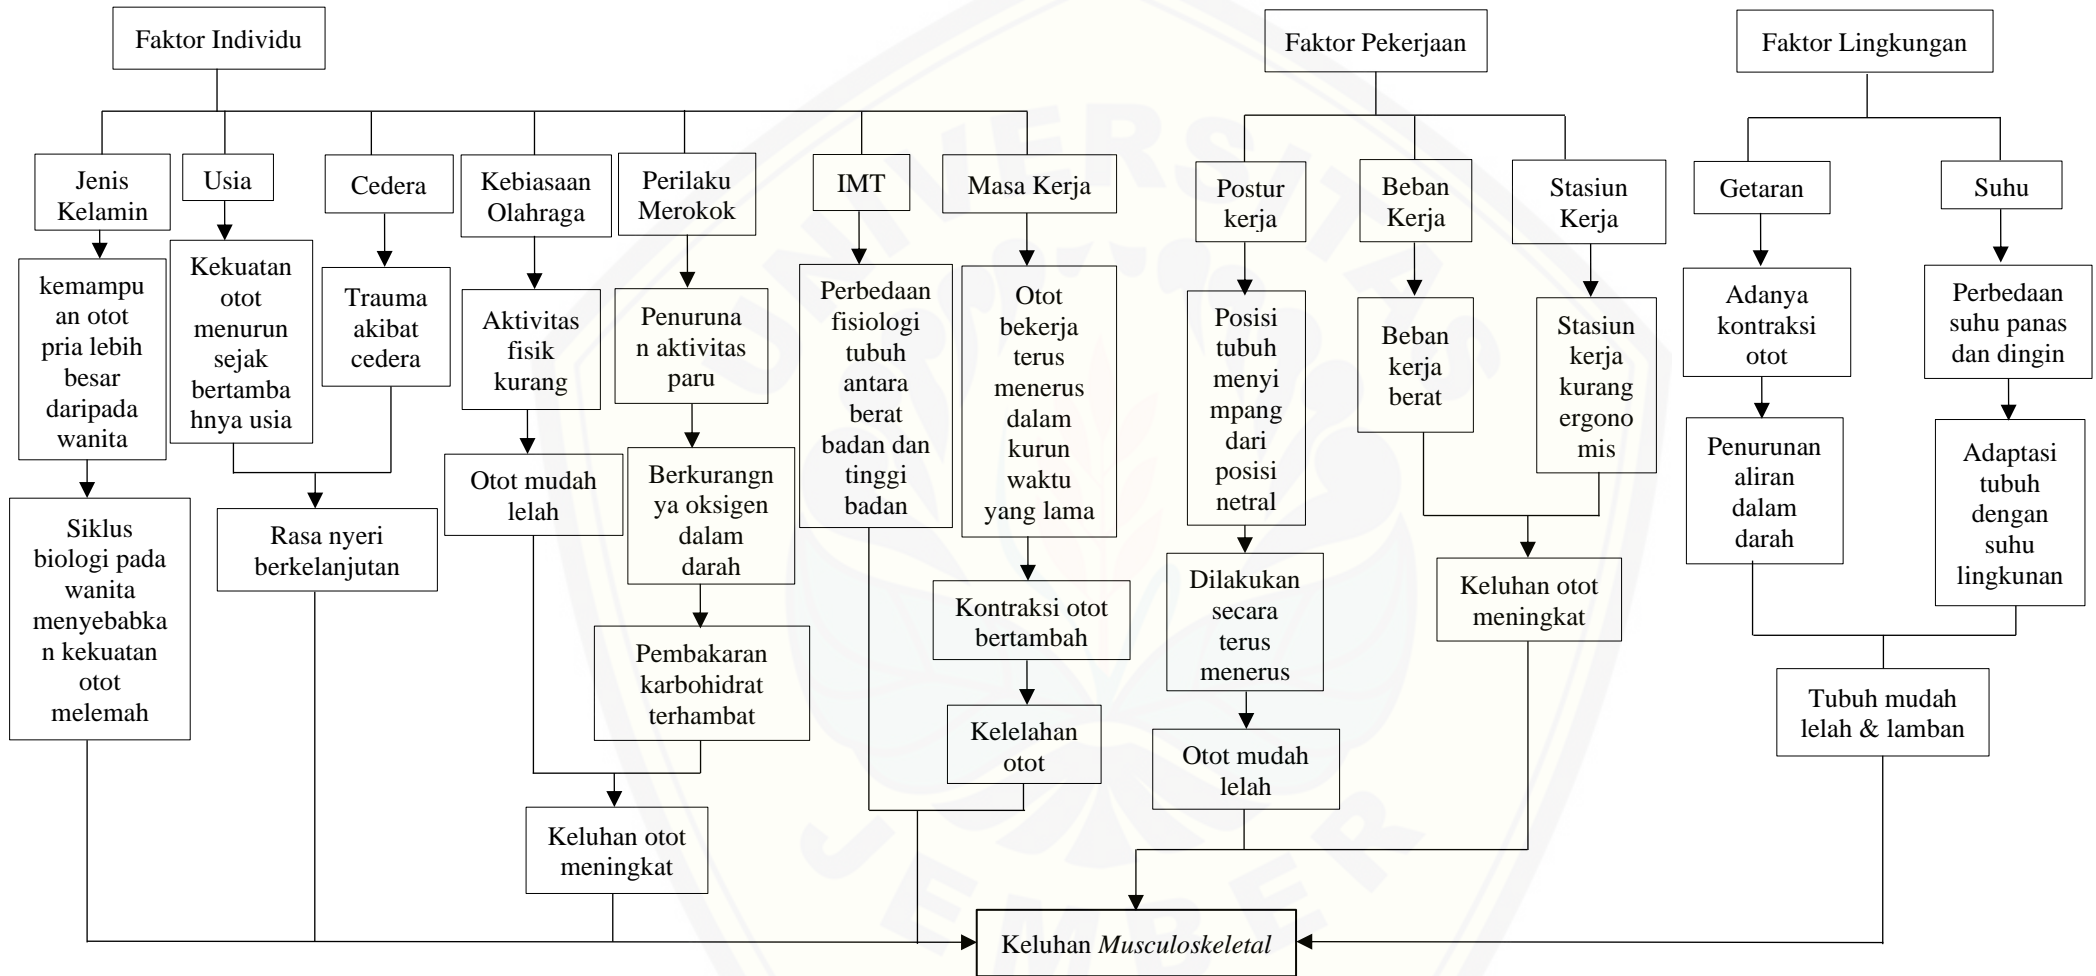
Faktor Individu

Faktor Pekerjaan

Faktor Lingkungan

Jenis Kelamin

Usia

Cedera

Kebiasaan Olahraga

Perilaku Merokok

IMT

Masa Kerja

Postur kerja

Beban Kerja

Stasiun Kerja

Getaran

Suhu

kemampuan otot pria lebih besar daripada wanita

Kekuatan otot menurun sejak bertambahnya usia

Trauma akibat cedera

Aktivitas fisik kurang

Penurunan aktivitas paru

Perbedaan fisiologi tubuh antara berat badan dan tinggi badan

Otot bekerja terus menerus dalam kurun waktu yang lama

Posisi tubuh menyimpang dari posisi netral

Beban kerja berat

Stasiun kerja kurang ergonomis

Adanya kontraksi otot

Perbedaan suhu panas dan dingin

Siklus biologi pada wanita menyebabkan kekuatan otot melemah

Rasa nyeri berkelanjutan

Otot mudah lelah

Berkurangnya oksigen dalam darah

Kontraksi otot bertambah

Dilakukan secara terus menerus

Keluhan otot meningkat

Penurunan aliran dalam darah

Adaptasi tubuh dengan suhu lingkunan

Pembakaran karbohidrat terhambat

Kelelahan otot

Otot mudah lelah

Tubuh mudah lelah & lamban

Keluhan otot meningkat

Keluhan Musculoskeletal